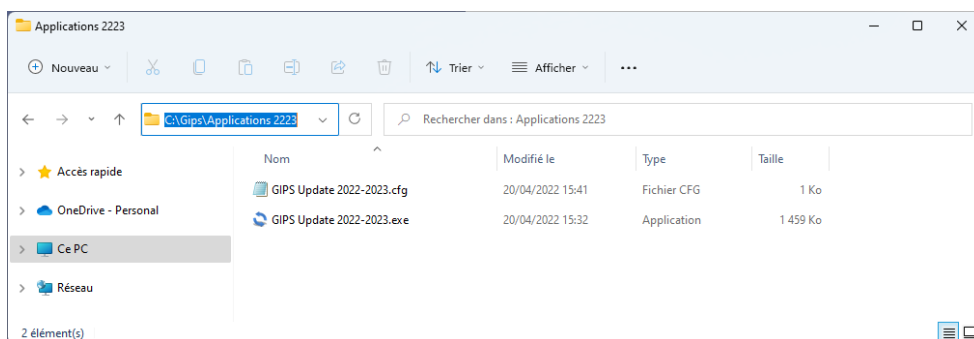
Applications 2223

Nouveau

Trier

Afficher

...

C:\Gips\Applications 2223

Rechercher dans : Applications 2223

Accès rapide

OneDrive - Personal

Ce PC

Réseau

| Nom | Modifié le | Type | Taille |
|---|---|---|---|
| GIPS Update 2022-2023.cfg | 20/04/2022 15:41 | Fichier CFG | 1 Ko |
| GIPS Update 2022-2023.exe | 20/04/2022 15:32 | Application | 1 459 Ko |

2 élément(s)